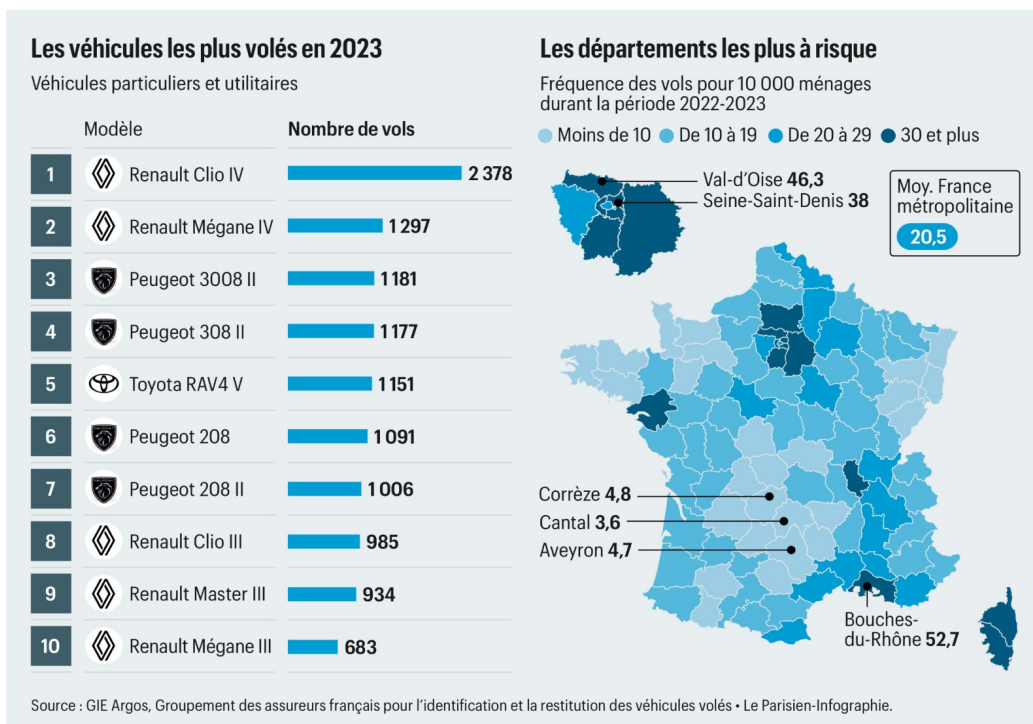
Les véhicules les plus volés en 2023

Véhicules particuliers et utilitaires

| | Modèle | Nombre de vols |
|---|---|---|
| 1 | Renault Clio IV | 2 378 |
| 2 | Renault Mégane IV | 1 297 |
| 3 | Peugeot 3008 II | 1 181 |
| 4 | Peugeot 308 II | 1 177 |
| 5 | Toyota RAV4 V | 1 151 |
| 6 | Peugeot 208 | 1 091 |
| 7 | Peugeot 208 II | 1 006 |
| 8 | Renault Clio III | 985 |
| 9 | Renault Master III | 934 |
| 10 | Renault Mégane III | 683 |

Les départements les plus à risque

Fréquence des vols pour 10 000 ménages durant la période 2022-2023

Moins de 10 De 10 à 19 De 20 à 29 30 et plus

Val-d'Oise 46,3
Seine-Saint-Denis 38

Moy. France métropolitaine
20,5

Corrèze 4,8
Cantal 3,6
Aveyron 4,7

Bouches-du-Rhône 52,7

Source : GIE Argos, Groupement des assureurs français pour l'identification et la restitution des véhicules volés • Le Parisien-Infographie.